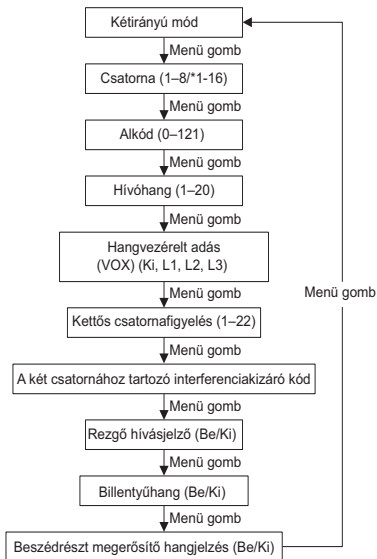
Kétirányú mód

Menü gomb

Csatorna (1–8/*1-16)

Menü gomb

Alkód (0–121)

Menü gomb

Hívóhang (1–20)

Menü gomb

Hangvezérelt adás (VOX) (Ki, L1, L2, L3)

Menü gomb

Kettős csatornafigyelés (1–22)

Menü gomb

A két csatornához tartozó interferenciakizáró kód

Menü gomb

Rezgő hívásjelző (Be/Ki)

Menü gomb

Billentyűhang (Be/Ki)

Menü gomb

Beszédrészt megerősítő hangjelzés (Be/Ki)

Menü gomb